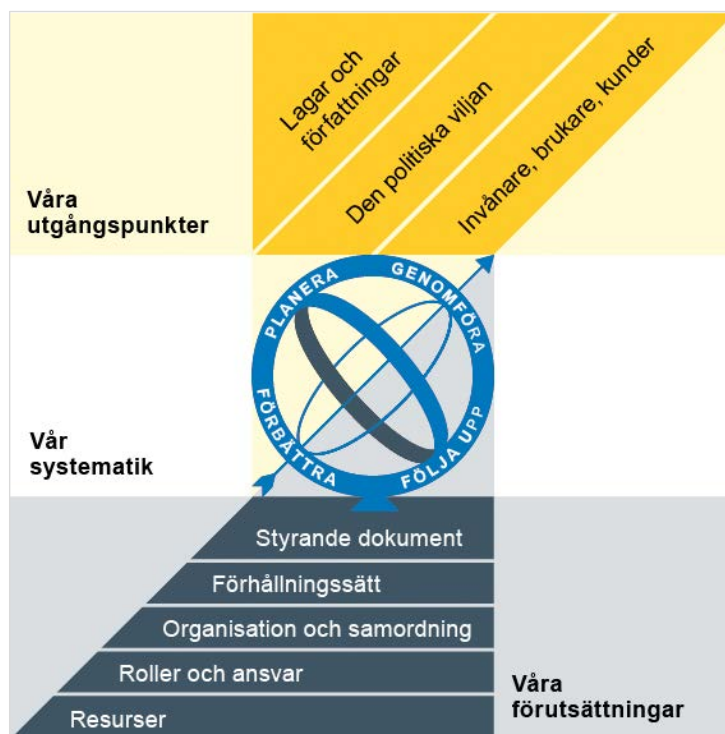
Våra utgångspunkter

Lagar och författningar

Den politiska viljan

Invånare, brukare, kunder

Vår systematik

PLANERA

GENOMFÖRA

FÖLJA UPP

FÖRBÄTTRA

Styrande dokument

Förhållningssätt

Organisation och samordning

Roller och ansvar

Resurser

Våra förutsättningar